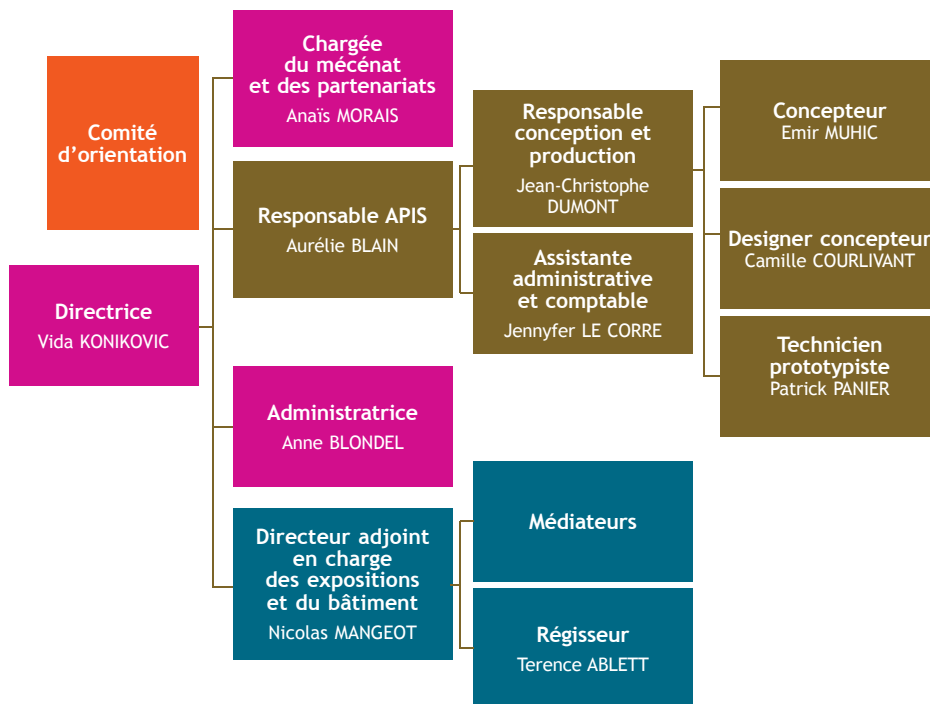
Comité d’orientation

Directrice
Vida KONIKOVIC

Chargée du mécénat et des partenariats
Anaïs MORAIS

Responsable APIS
Aurélie BLAIN

Administratrice
Anne BLONDEL

Directeur adjoint en charge des expositions et du bâtiment
Nicolas MANGEOT

Responsable conception et production
Jean-Christophe DUMONT

Assistante administrative et comptable
Jennyfer LE CORRE

Médiateurs

Régisseur
Terence ABLETT

Concepteur
Emir MUHIC

Designer concepteur
Camille COURLIVANT

Technicien prototypiste
Patrick PANIER